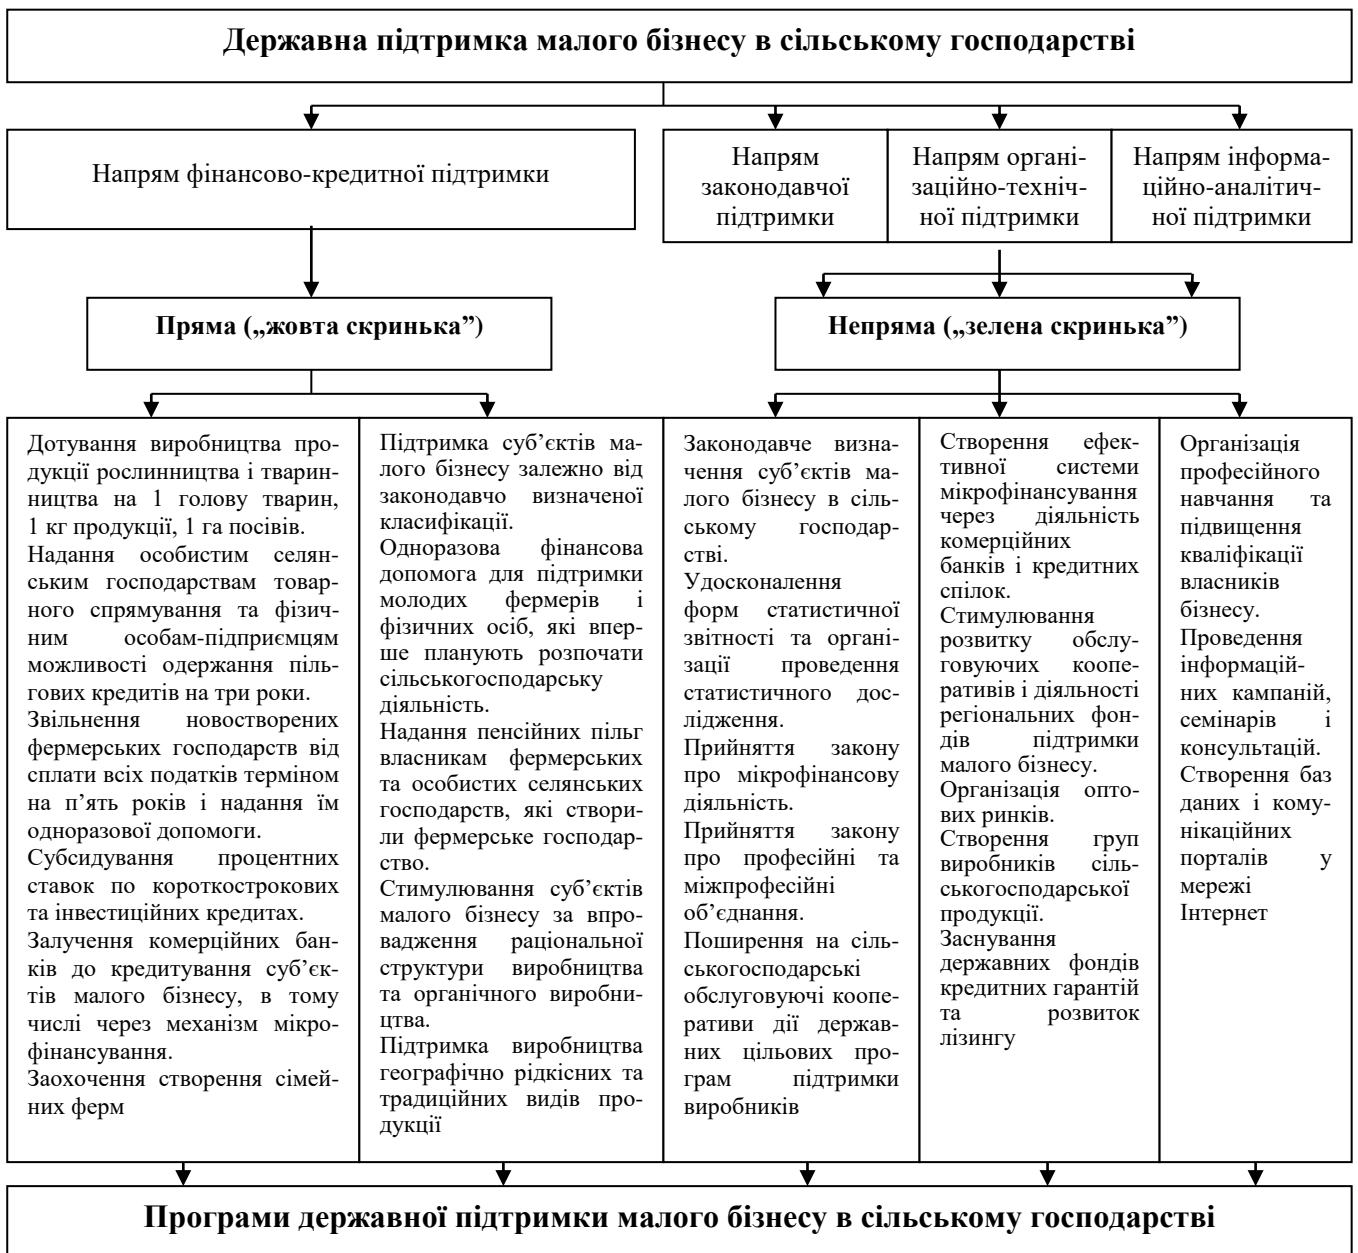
Державна підтримка малого бізнесу в сільському господарстві

Напрям фінансово-кредитної підтримки

Напрям законодавчої підтримки

Напрям організаційно-технічної підтримки

Напрям інформаційно-аналітичної підтримки

Пряма („жовта скринька”)

Непряма („зелена скринька”)

Дотування виробництва продукції рослинництва і тваринництва на 1 голову тварин, 1 кг продукції, 1 га посівів.
Надання особистим селянським господарствам товарного спрямування та фізичним особам-підприємцям можливості одержання пільгових кредитів на три роки.
Звільнення новостворених фермерських господарств від сплати всіх податків терміном на п’ять років і надання їм одноразової допомоги.
Субсидування процентних ставок по короткострокових та інвестиційних кредитах.
Залучення комерційних банків до кредитування суб’єктів малого бізнесу, в тому числі через механізм мікрофінансування.
Заохочення створення сімейних ферм

Підтримка суб’єктів малого бізнесу залежно від законодавчо визначеної класифікації.
Одноразова фінансова допомога для підтримки молодих фермерів і фізичних осіб, які вперше планують розпочати сільськогосподарську діяльність.
Надання пенсійних пільг власникам фермерських та особистих селянських господарств, які створили фермерське господарство.
Стимулювання суб’єктів малого бізнесу за впровадження раціональної структури виробництва та органічного виробництва.
Підтримка виробництва географічно рідкісних та традиційних видів продукції

Законодавче визначення суб’єктів малого бізнесу в сільському господарстві.
Удосконалення форм статистичної звітності та організації проведення статистичного дослідження.
Прийняття закону про мікрофінансову діяльність.
Прийняття закону про професійні та міжпрофесійні об’єднання.
Поширення на сільськогосподарські обслуговуючі кооперативи дії державних цільових програм підтримки виробників

Створення ефективної системи мікрофінансування через діяльність комерційних банків і кредитних спілок.
Стимулювання розвитку обслуговуючих кооперативів і діяльності регіональних фондів підтримки малого бізнесу.
Організація оптових ринків.
Створення груп виробників сільськогосподарської продукції.
Заснування державних фондів кредитних гарантій та розвиток лізингу

Організація професійного навчання та підвищення кваліфікації власників бізнесу.
Проведення інформаційних кампаній, семінарів і консультацій.
Створення баз даних і комунікаційних порталів у мережі Інтернет

Програми державної підтримки малого бізнесу в сільському господарстві